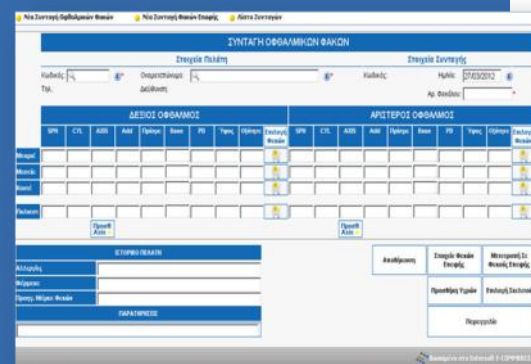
Νέα Συνταγή Οφθαλμικών Φακών  Νέα Συνταγή Φακών Επαφής  Λίστα Συνταγών

ΣΥΝΤΑΓΗ ΟΦΘΑΛΜΙΚΩΝ ΦΑΚΩΝ

Στοιχεία Πελάτη

Κωδικός:

Ονοματεπώνυμο:

Τηλ.

Διεύθυνση:

Στοιχεία Συνταγής

Κωδικός:

Ημ/νία: 27/03/2012

Αρ. Φακέλου:

ΔΕΞΙΟΣ ΟΦΘΑΛΜΟΣ

| | SPH | CYL | AXIS | Add | Πρίσμα | Base | PD | Ύψος | Οζόνιο | Επιλογή Φακών |
|---|---|---|---|---|---|---|---|---|---|---|
| Μακριά | | | | | | | | | | |
| Μεσαία | | | | | | | | | | |
| Κοντά | | | | | | | | | | |
| Εκλογή | | | | | | | | | | |

Προσθ. Add

ΑΡΙΣΤΕΡΟΣ ΟΦΘΑΛΜΟΣ

| SPH | CYL | AXIS | Add | Πρίσμα | Base | PD | Ύψος | Οζόνιο | Επιλογή Φακών |
|---|---|---|---|---|---|---|---|---|---|
| | | | | | | | | | |
| | | | | | | | | | |
| | | | | | | | | | |
| | | | | | | | | | |

Προσθ. Add

ΙΣΤΟΡΙΚΟ ΠΕΛΑΤΗ

Αλλεργίες

Φάρμακα

Προηγ. Μέγεθ Φακών

ΠΑΡΑΤΗΡΗΣΕΙΣ

Αποθήκευση

Στοιχεία Φακών Επαφής

Μεταγραφή σε Φακούς Επαφής

Προσθήκη Υγρών

Επιλογή Σκελετού

Περιγραφή

Εισαγωγή στο Internet E-COMMERCE